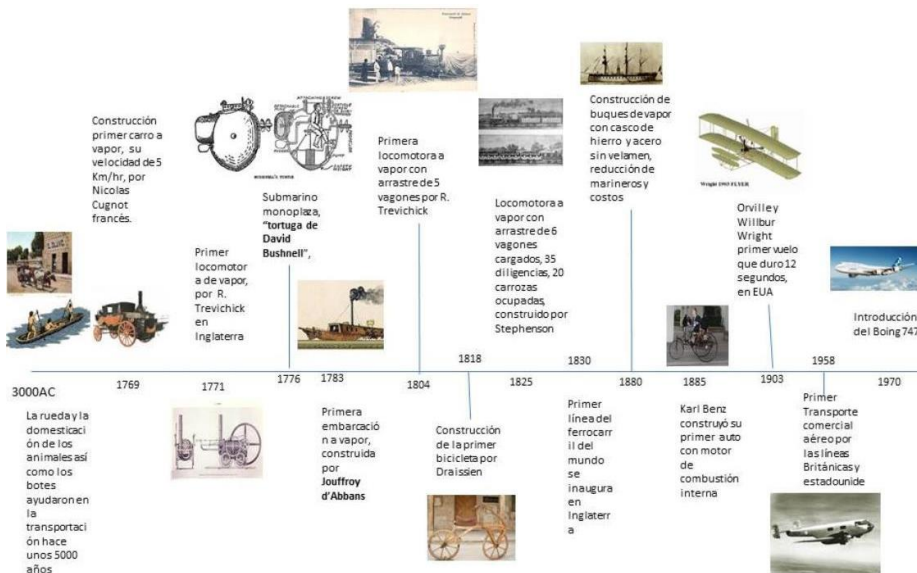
Construcción primer carro a vapor, su velocidad de 5 Km/hr, por Nicolas Cugnot francés.

Primer locomotora de vapor, por R. Trevichick en Inglaterra

Submarino monoplaza, "tortuga de David Bushnell",

Primera locomotora a vapor con arrastre de 5 vagones por R. Trevichick

Locomotora a vapor con arrastre de 6 vagones cargados, 35 diligencias, 20 carrozas ocupadas, construido por Stephenson

Construcción de buques de vapor con casco de hierro y acero sin velamen, reducción de marineros y costos

Orville y Willbur Wright primer vuelo que duro 12 segundos, en EUA

Introducción del Boing 747

3000AC

1769

1771

1776

1783

1804

1818

1825

1830

1880

1885

1903

1958

1970

La rueda y la domesticación de los animales así como los botes ayudaron en la transportación hace unos 5000 años

Primera embarcación a vapor, construida por Jouffroy d'Abbans

Construcción de la primer bicicleta por Draissien

Primer línea del ferrocarril del mundo se inaugura en Inglaterra

Karl Benz construyó su primer auto con motor de combustión interna

Primer Transporte comercial aéreo por las líneas Británicas y estadounide